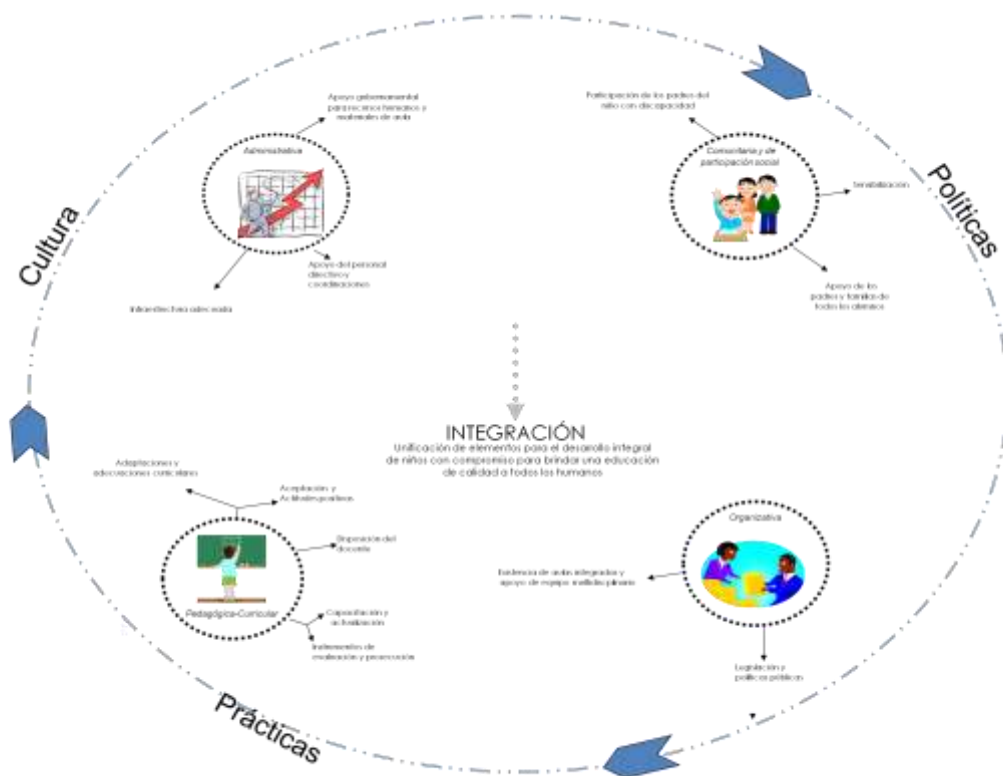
Cultura

Políticas

Prácticas

Administrativa

Apoyo gubernamental para recursos humanos y materiales de aula

Apoyo del personal directivo y coordinaciones

Infraestructura adecuada

Comunitaria y de participación social

Participación de los padres del niño con discapacidad

Sensibilización

Apoyo de los padres y familias de todos los alumnos

INTEGRACIÓN
Unificación de elementos para el desarrollo integral de niños con compromiso para brindar una educación de calidad a todos los humanos

Adaptaciones y adecuaciones curriculares

Aceptación y Actitudes positivas

Disposición del docente

Pedagógica-Curricular

Capacitación y actualización

Instrumentos de evaluación y promoción

Organizativa

Existencia de aulas integradas y apoyo de equipo multidisciplinario

Legislación y políticas públicas